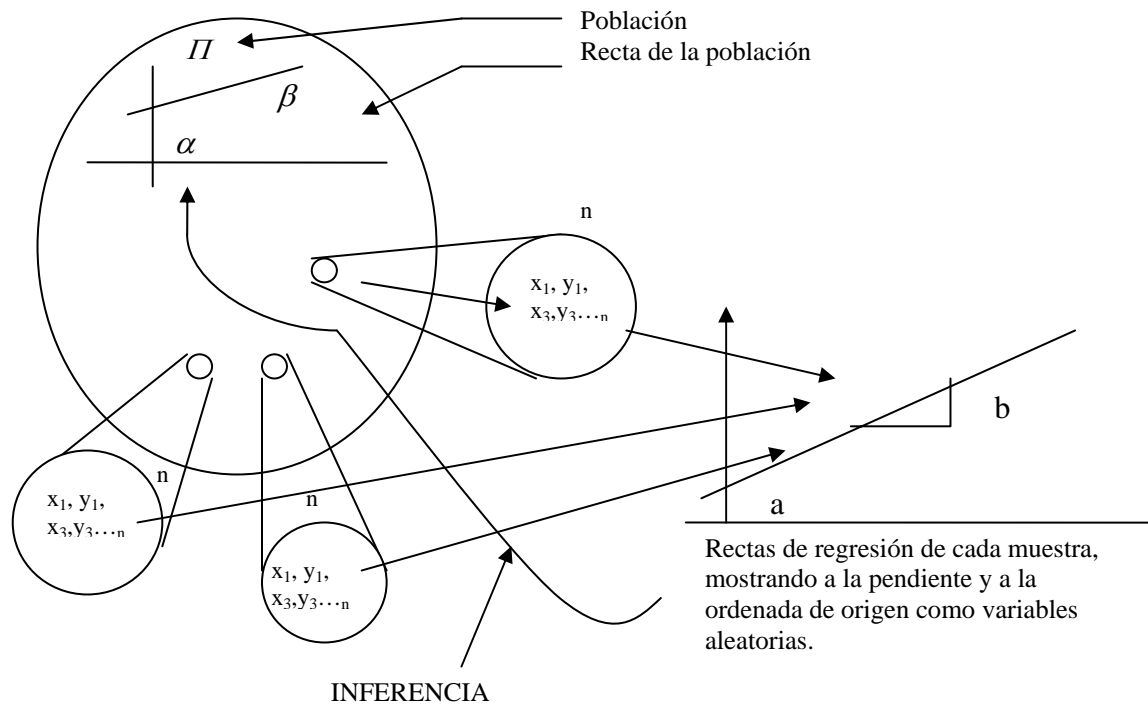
Población

Recta de la población

$\Pi$

$\beta$

$\alpha$

n

$x_1, y_1, x_3, y_{3 \ldots n}$

b

a

n

$x_1, y_1, x_3, y_{3 \ldots n}$

n

$x_1, y_1, x_3, y_{3 \ldots n}$

Rectas de regresión de cada muestra, mostrando a la pendiente y a la ordenada de origen como variables aleatorias.

INFERENCIA